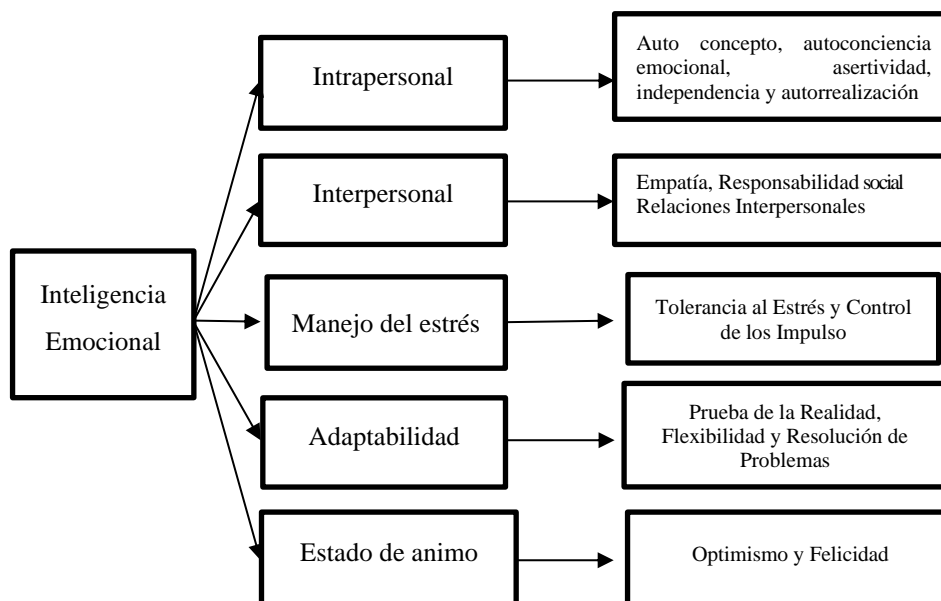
Inteligencia Emocional

Intrapersonal

Auto concepto, autoconciencia emocional, asertividad, independencia y autorrealización

Interpersonal

Empatía, Responsabilidad social Relaciones Interpersonales

Manejo del estrés

Tolerancia al Estrés y Control de los Impulso

Adaptabilidad

Prueba de la Realidad, Flexibilidad y Resolución de Problemas

Estado de animo

Optimismo y Felicidad